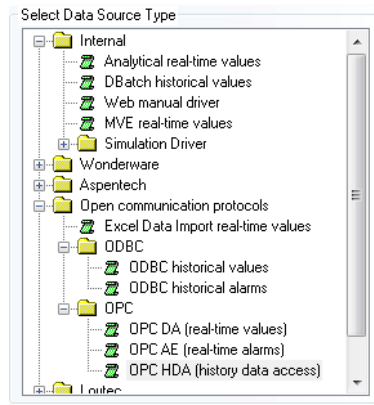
Select Data Source Type

Internal
Analytical real-time values
DBatch historical values
Web manual driver
MVE real-time values
Simulation Driver
Wonderware
Aspentech
Open communication protocols
Excel Data Import real-time values
ODBC
ODBC historical values
ODBC historical alarms
OPC
OPC DA (real-time values)
OPC AE (real-time alarms)
OPC HDA (history data access)
Loutec